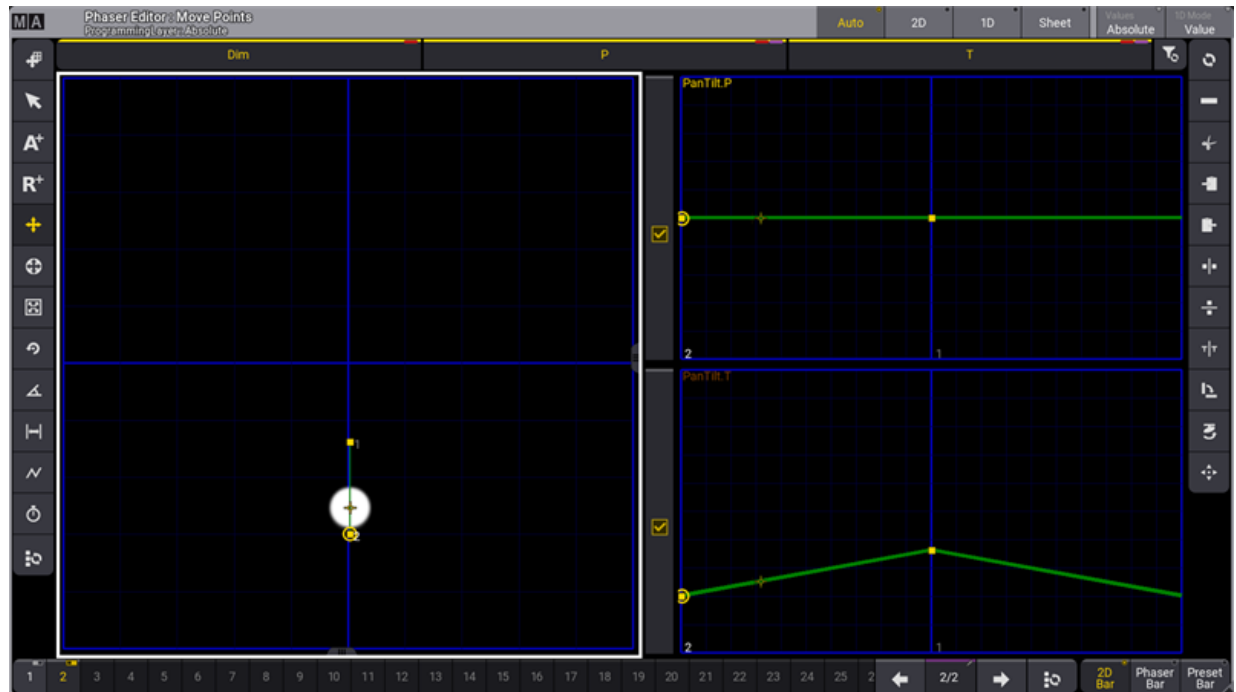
MA

Phaser Editor : Move Points
Programming Layer: Absolute

Auto
2D
1D
Sheet
Values
Absolute
1D Mode
Value

Dim
P
T

A+
R+

1
2

PanTilt.P
2
1

PanTilt.T
2
1

1 2 3 4 5 6 7 8 9 10 11 12 13 14 15 16 17 18 19 20 21 22 23 24 25 2

2/2

2D Bar
Phaser Bar
Preset Bar